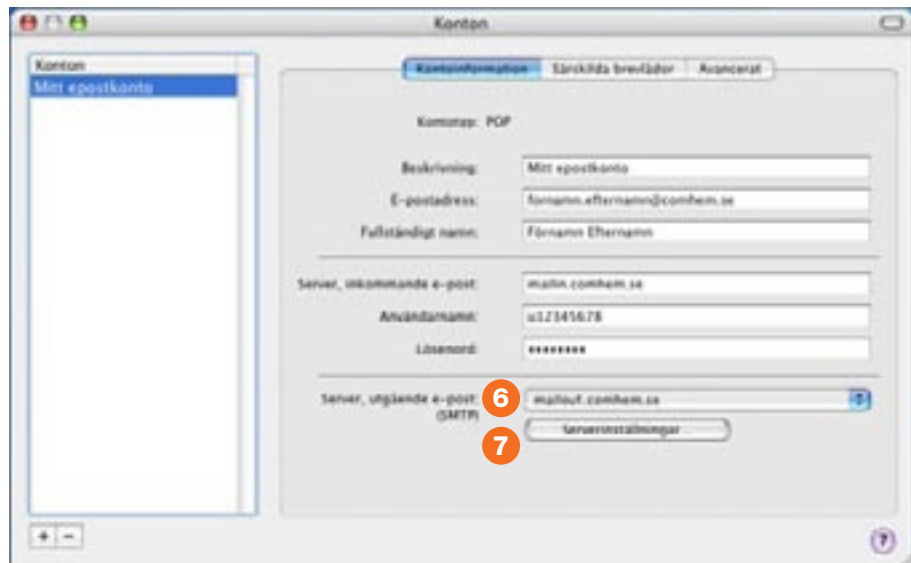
Konton

Konton

Mitt epostkonto

Kontoinformation | Särskilda brevlådor | Avancerat

Kontotyp: POP

Beskrivning: Mitt epostkonto

E-postadress: fornamn.efternamn@comhem.se

Fullständigt namn: Förnamn Efternamn

Server, inkommande e-post: mailin.comhem.se

Användarnamn: u12345678

Lösenord: ••••••••

Server, utgående e-post: (SMTP) 6 mailout.comhem.se

7 Serverinställningar

+ −

?